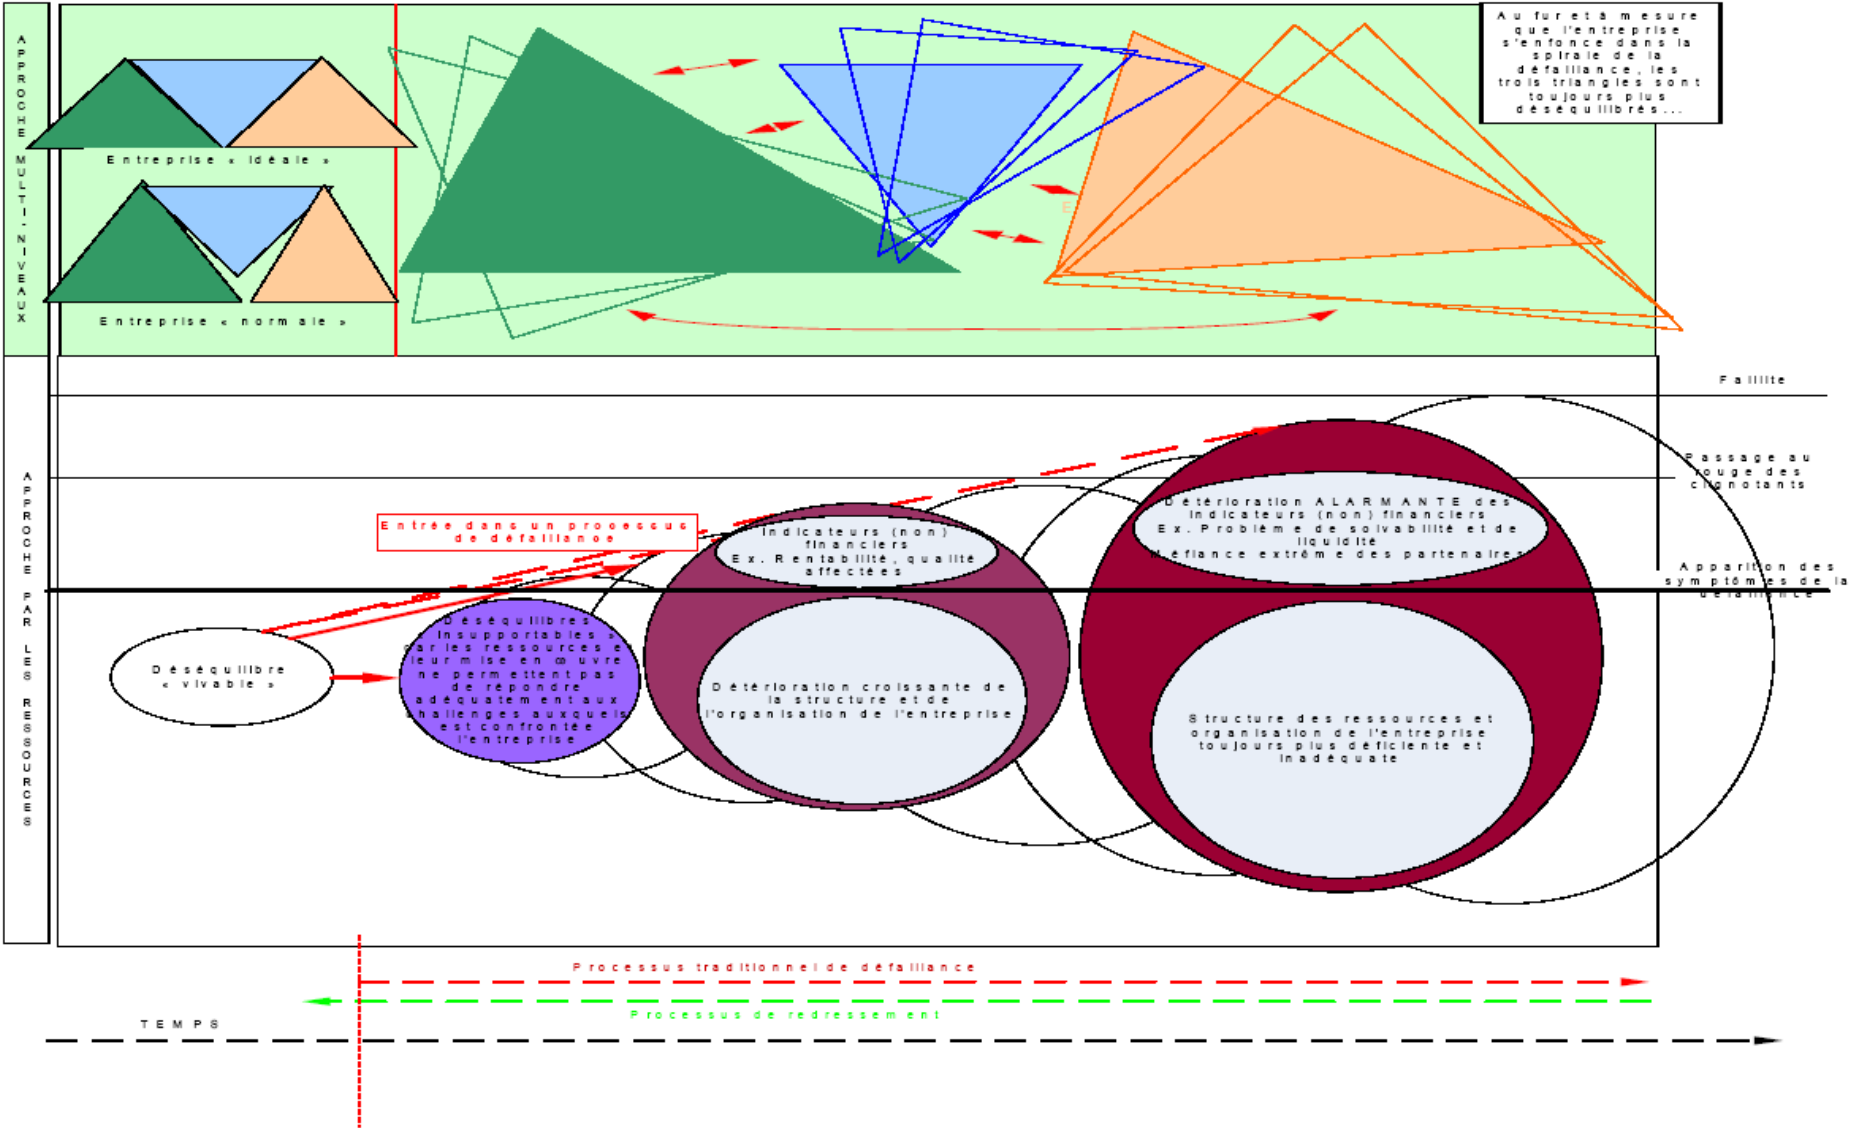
APPROCHE MULTI-NIVEAUX

Entreprise « idéale »

Entreprise « normale »

Au fur et à mesure que l'entreprise s'enfonce dans la spirale de la défaillance, les trois triangles sont toujours plus déséquilibrés...

APPROCHE PAR LES RESSOURCES

Faillite

Passage au rouge des clignotants

Apparition des symptômes de la défaillance

Entrée dans un processus de défaillance

Déséquilibre « vivable »

Déséquilibres insupportables : car les ressources et leur mise en œuvre ne permettent pas de répondre adéquatement aux challenges auxquels est confrontée l'entreprise

Indicateurs (non) financiers
Ex. Rentabilité, qualité affectées

Détérioration croissante de la structure et de l'organisation de l'entreprise

Détérioration ALARMANTE des indicateurs (non) financiers
Ex. Problème de solvabilité et de liquidité
Méfiance extrême des partenaires

Structure des ressources et organisation de l'entreprise toujours plus déficiente et inadéquate

Processus traditionnel de défaillance

Processus de redressement

TEMPS